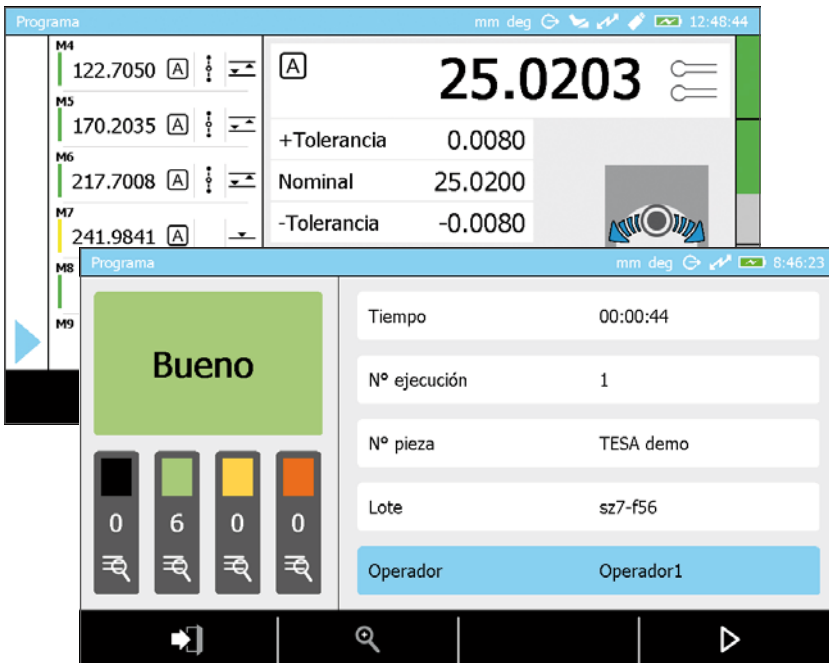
Programa mm deg 12:48:44

M4
122.7050 A

M5
170.2035 A

M6
217.7008 A

M7
241.9841 A

M8

M9

A 25.0203

| +Tolerancia | 0.0080 |
|---|---|
| Nominal | 25.0200 |
| -Tolerancia | -0.0080 |

Programa mm deg 8:46:23

Bueno

0 6 0 0

| Tiempo | 00:00:44 |
|---|---|
| Nº ejecución | 1 |
| Nº pieza | TESA demo |
| Lote | sz7-f56 |
| Operador | Operador1 |